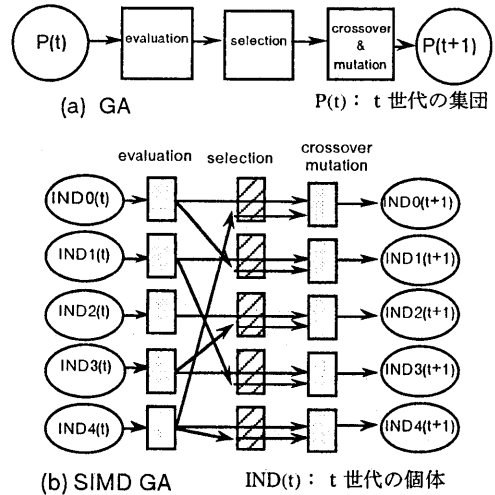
P(t)
evaluation
selection
crossover & mutation
P(t+1)
(a) GA
P(t)： t 世代の集団

evaluation
selection
crossover mutation
IND0(t)
IND1(t)
IND2(t)
IND3(t)
IND4(t)
IND0(t+1)
IND1(t+1)
IND2(t+1)
IND3(t+1)
IND4(t+1)
(b) SIMD GA
IND(t)： t 世代の個体